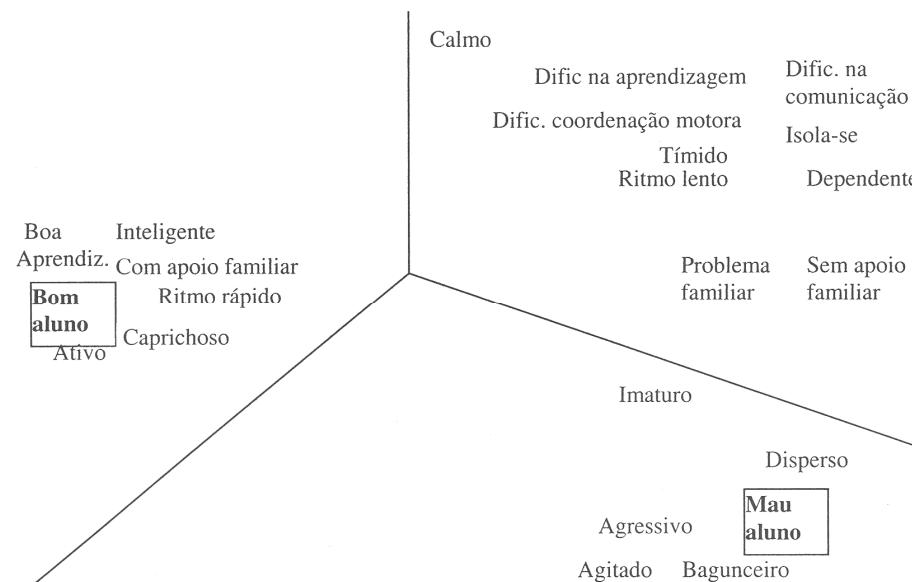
Calmo

Dific na aprendizagem

Dific. na comunicação

Dific. coordenação motora

Isola-se

Tímido

Ritmo lento

Dependente

Boa Aprendiz.

Inteligente

Com apoio familiar

Bom aluno

Ritmo rápido

Caprichoso

Ativo

Problema familiar

Sem apoio familiar

Imaturo

Disperso

Agressivo

Mau aluno

Agitado

Bagunceiro